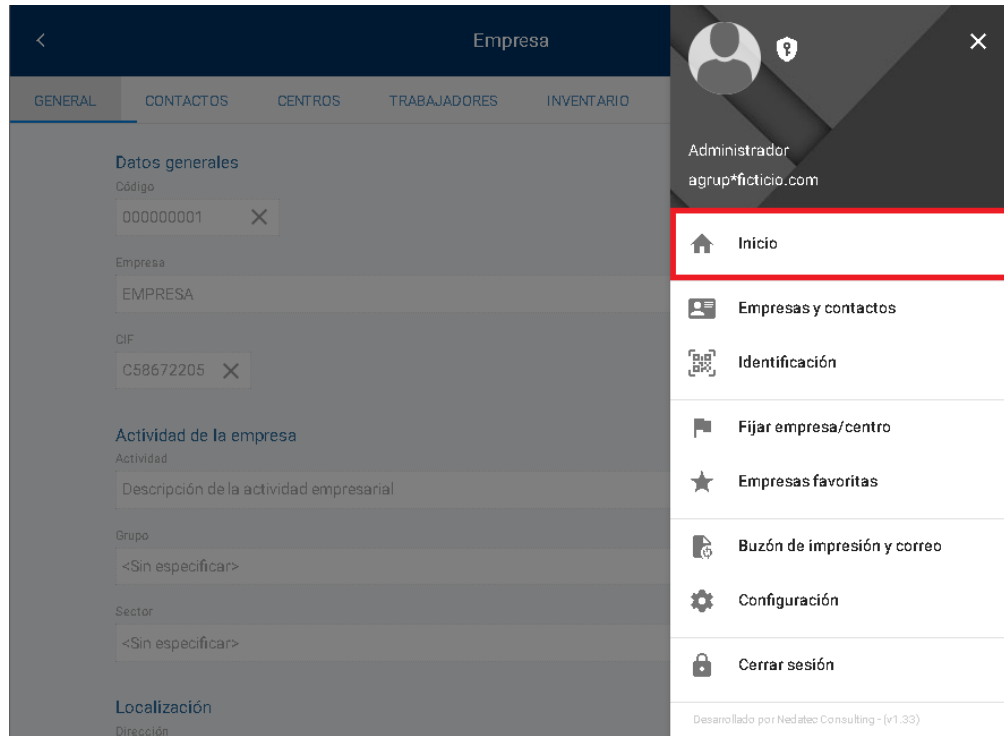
Empresa

GENERAL CONTACTOS CENTROS TRABAJADORES INVENTARIO

Datos generales
Código
000000001

Empresa
EMPRESA

CIF
C58672205

Actividad de la empresa
Actividad
Descripción de la actividad empresarial

Grupo
<Sin especificar>

Sector
<Sin especificar>

Localización
Dirección

Administrador
agrup*ficticio.com

Inicio
Empresas y contactos
Identificación
Fijar empresa/centro
Empresas favoritas
Buzón de impresión y correo
Configuración
Cerrar sesión

Desarrollado por Nedatec Consulting - (v1.33)